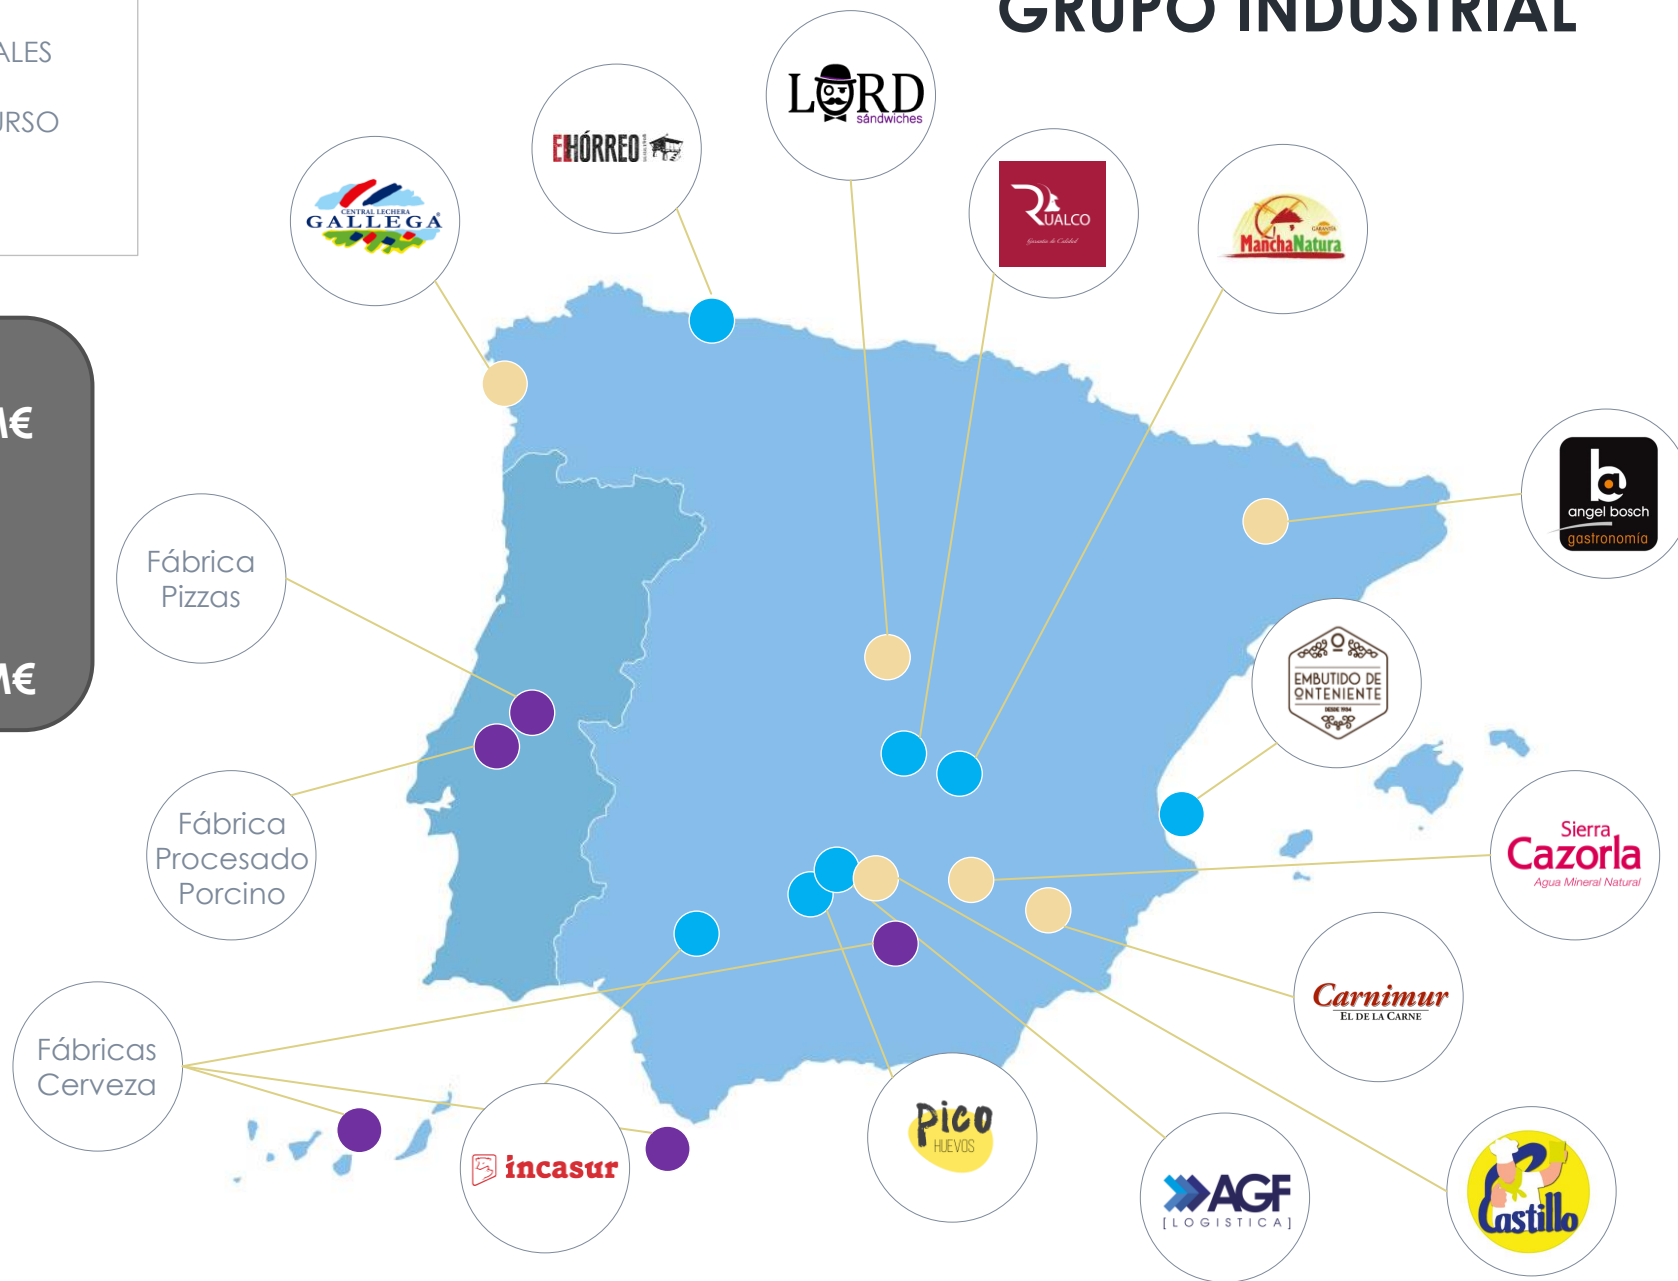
GRUPO INDUSTRIAL

ALES

IRSO

M€

M€

CENTRAL LECHERA GALLEGA

EL HÓRREO

LORD sándwiches

RUALCO

ManchaNatura

angel bosch gastronomía

Fábrica Pizzas

EMBUTIDO DE ONTENIENTE

Fábrica Procesado Porcino

Sierra Cazorla Agua Mineral Natural

Carnimur EL DE LA CARNE

Fábricas Cerveza

incasur

Pico HUEVOS

AGF [LOGISTICA]

Castillo